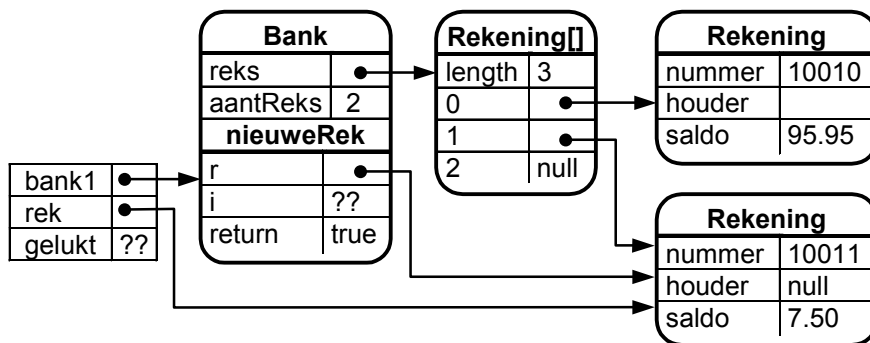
| bank1 | |
|---|---|
| rek | |
| gelukt | ?? |

**Bank**

| reks | |
|---|---|
| aantReks | 2 |

**nieuweRek**

| r | |
|---|---|
| i | ?? |
| return | true |

**Rekening[]**

| length | 3 |
|---|---|
| 0 | |
| 1 | |
| 2 | null |

**Rekening**

| nummer | 10010 |
|---|---|
| houder | |
| saldo | 95.95 |

**Rekening**

| nummer | 10011 |
|---|---|
| houder | null |
| saldo | 7.50 |